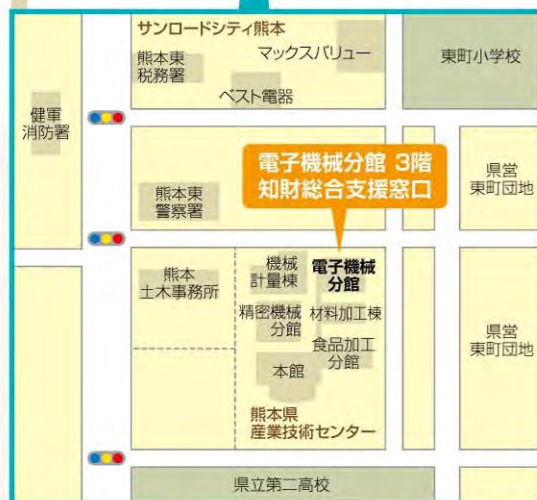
サンロードシティ熊本
熊本東税務署
マックスバリュー
ベスト電器
東町小学校
健軍消防署
電子機械分館 3階
知財総合支援窓口
熊本東警察署
県営東町団地
熊本土木事務所
機械計量棟
電子機械分館
精密機械分館
材料加工棟
食品加工分館
本館
熊本県産業技術センター
県営東町団地
県立第二高校